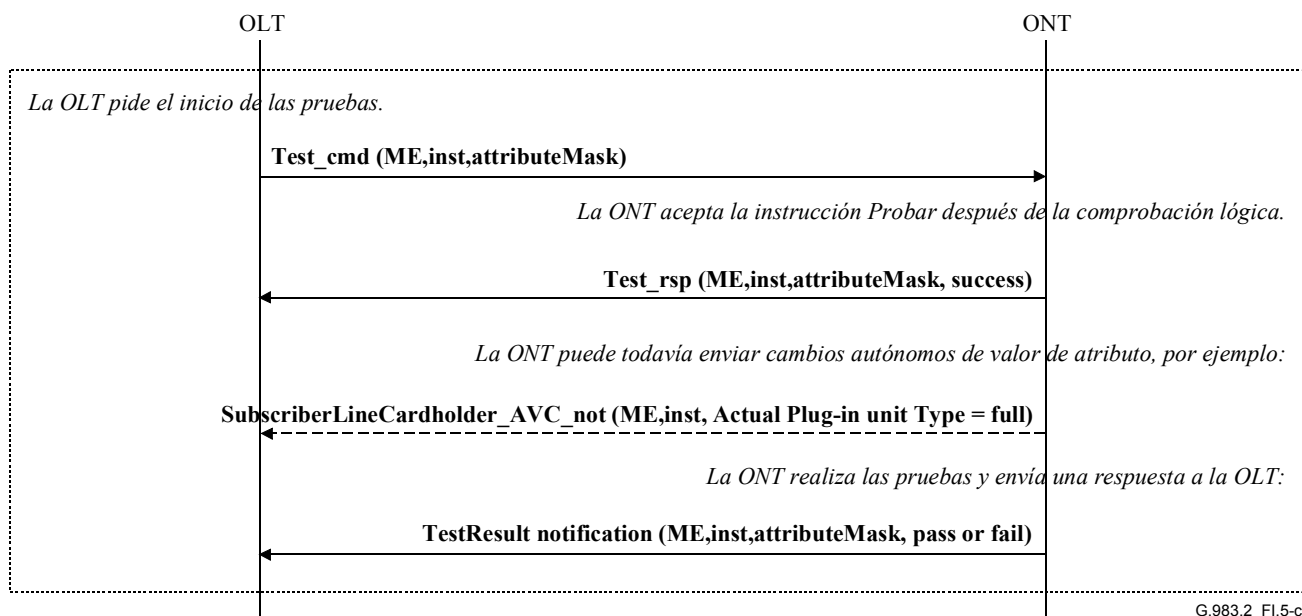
OLT

ONT

La OLT pide el inicio de las pruebas.

Test_cmd (ME,inst,attributeMask)

La ONT acepta la instrucción Probar después de la comprobación lógica.

Test_rsp (ME,inst,attributeMask, success)

La ONT puede todavía enviar cambios autónomos de valor de atributo, por ejemplo:

SubscriberLineCardholder_AVC_not (ME,inst, Actual Plug-in unit Type = full)

La ONT realiza las pruebas y envía una respuesta a la OLT:

TestResult notification (ME,inst,attributeMask, pass or fail)

G.983.2_FI.5-c